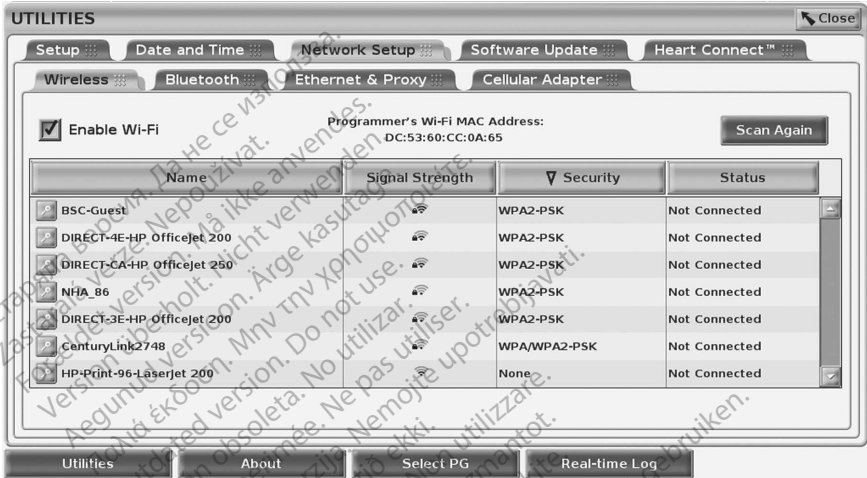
UTILITIES

Close

Setup | Date and Time | Network Setup | Software Update | Heart Connect™

Wireless | Bluetooth | Ethernet & Proxy | Cellular Adapter

Enable Wi-Fi

Programmer's Wi-Fi MAC Address:
DC:53:60:CC:0A:65

Scan Again

| Name | Signal Strength | Security | Status |
|---|---|---|---|
| BSC-Guest | | WPA2-PSK | Not Connected |
| DIRECT-4E-HP OfficeJet 200 | | WPA2-PSK | Not Connected |
| DIRECT-CA-HP OfficeJet 250 | | WPA2-PSK | Not Connected |
| NHA_86 | | WPA2-PSK | Not Connected |
| DIRECT-3E-HP OfficeJet 200 | | WPA2-PSK | Not Connected |
| CenturyLink2748 | | WPA/WPA2-PSK | Not Connected |
| HP-Print-96-LaserJet 200 | | None | Not Connected |

Utilities | About | Select PG | Real-time Log

Остаряла версия. Да не се използва. Zastaralá verze. Nepoužívat. Forældet version. Må ikke anvendes. Version überholt. Nicht verwenden. Aegunud versioon. Ärge kasutage. Παλιά έκδοση. Μην την χρησιμοποιείτε. Outdated version. Do not use. Versión obsoleta. No utilizar. Version périmée. Ne pas utiliser. Zastarjela verzija. Nemojte upotrebljavati. Versione obsoleta. Non utilizzare. Elavult verzió. Ne használja! Verouderde versie. Niet gebruiken.